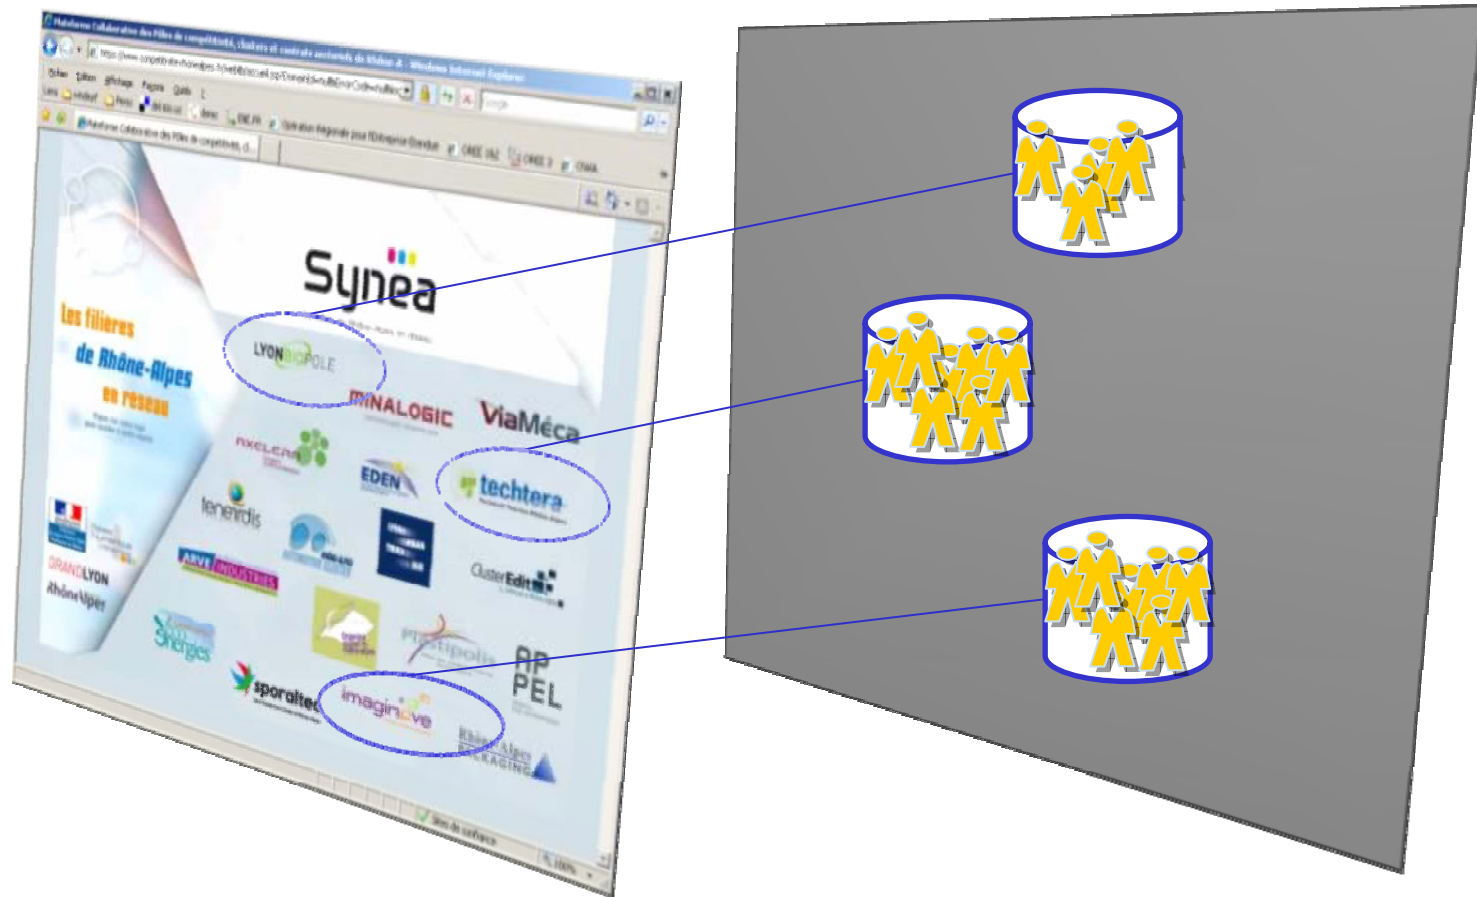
Plateforme Collaborative des Pôles de compétitivité, clusters et contrats sectoriels de Rhône-A - Windows Internet Explorer

Fichier Edition Affichage Favoris Outils ?

Plateforme Collaborative des Pôles de compétitivité, cl...

Synea

Les filières de Rhône-Alpes en réseau

LYONBIOPOLE

MINALOGIC

ViaMéca

AXELERA

EDEN

techtera

tenerrdis

ARVE INDUSTRIES

ClusterEdit

GRANDLYON

Rhône-Alpes

Sherpas

sporaltec

imaginove

APPEL

Rhône-Alpes PACKAGING

Sites de confiance

100%